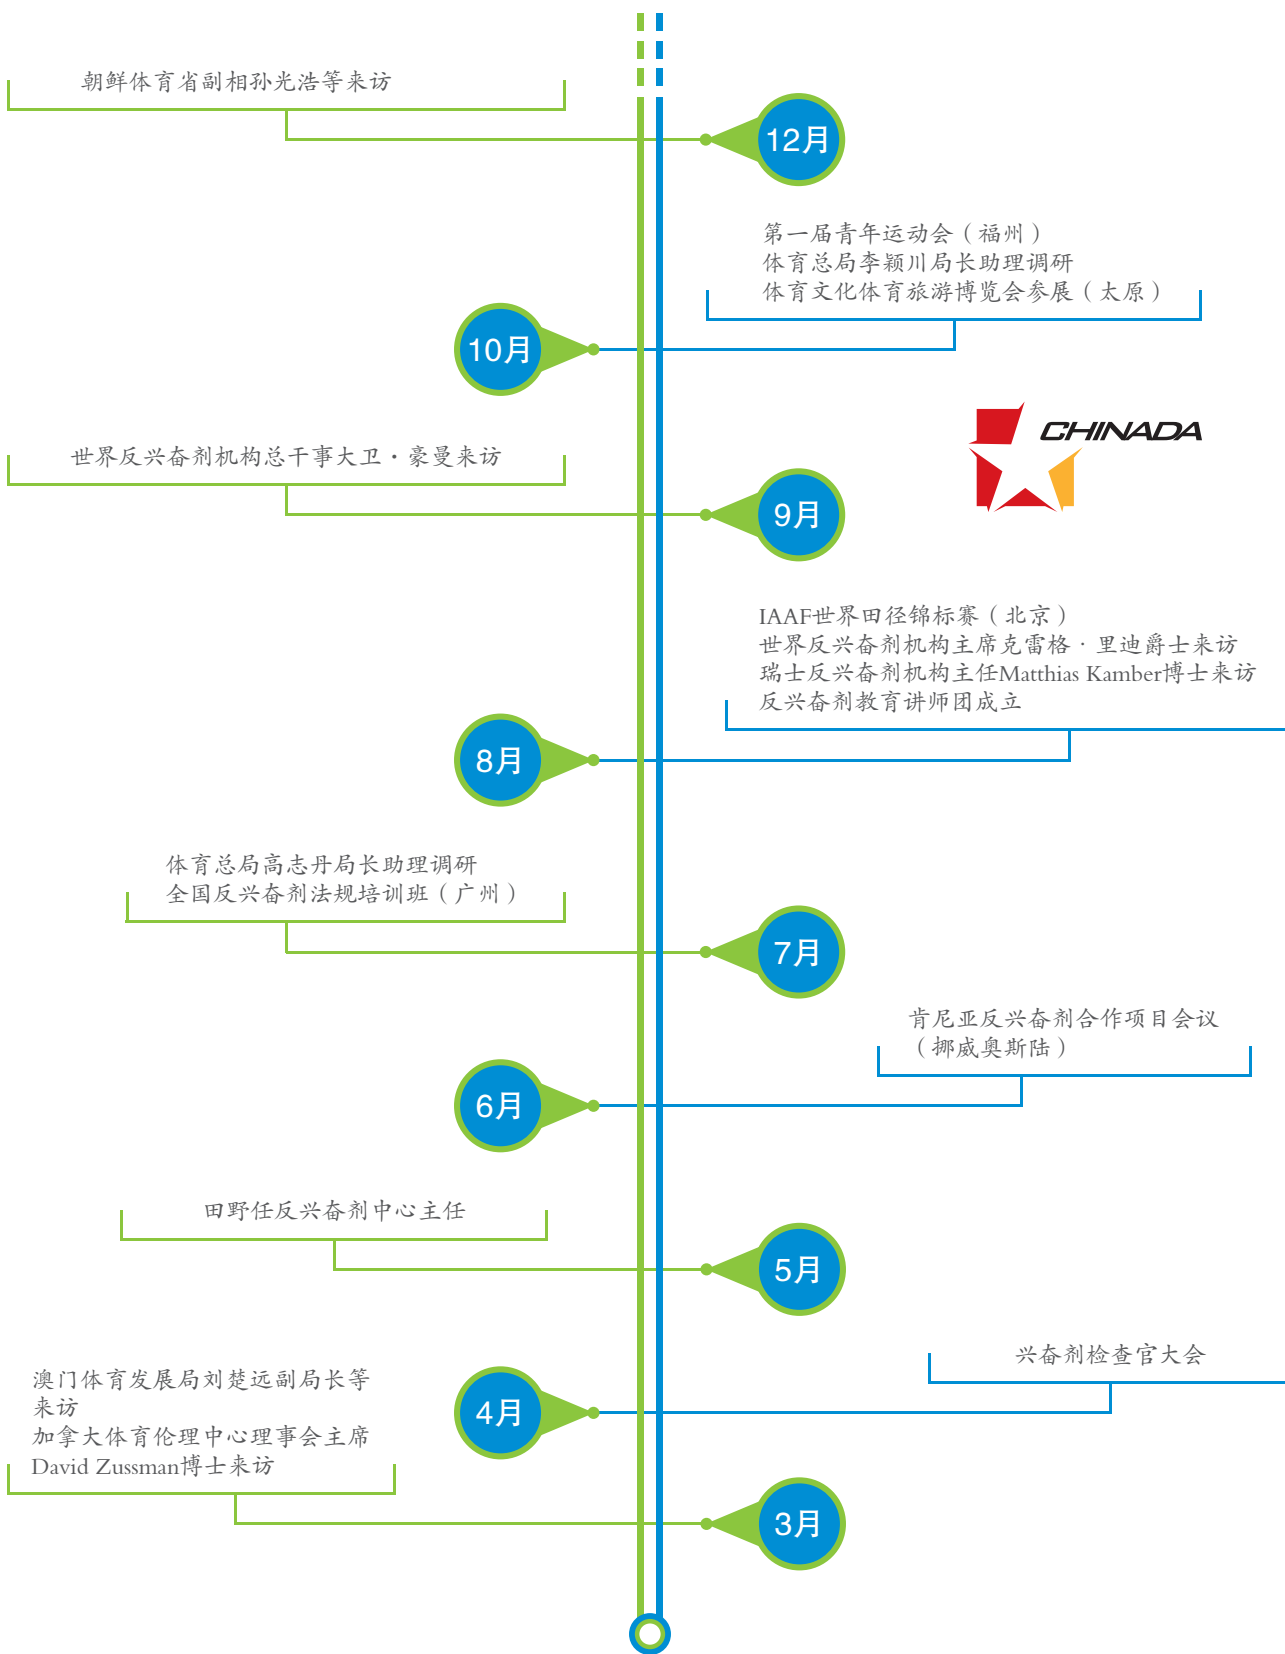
朝鲜体育省副相孙光浩等来访

12月

第一届青年运动会（福州）
体育总局李颖川局长助理调研
体育文化体育旅游博览会参展（太原）

10月

CHINADA

世界反兴奋剂机构总干事大卫·豪曼来访

9月

IAAF世界田径锦标赛（北京）
世界反兴奋剂机构主席克雷格·里迪爵士来访
瑞士反兴奋剂机构主任Matthias Kamber博士来访
反兴奋剂教育讲师团成立

8月

体育总局高志丹局长助理调研
全国反兴奋剂法规培训班（广州）

7月

肯尼亚反兴奋剂合作项目会议
（挪威奥斯陆）

6月

田野任反兴奋剂中心主任

5月

兴奋剂检查官大会

澳门体育发展局刘楚远副局长等来访
加拿大体育伦理中心理事会主席David Zussman博士来访

4月

3月